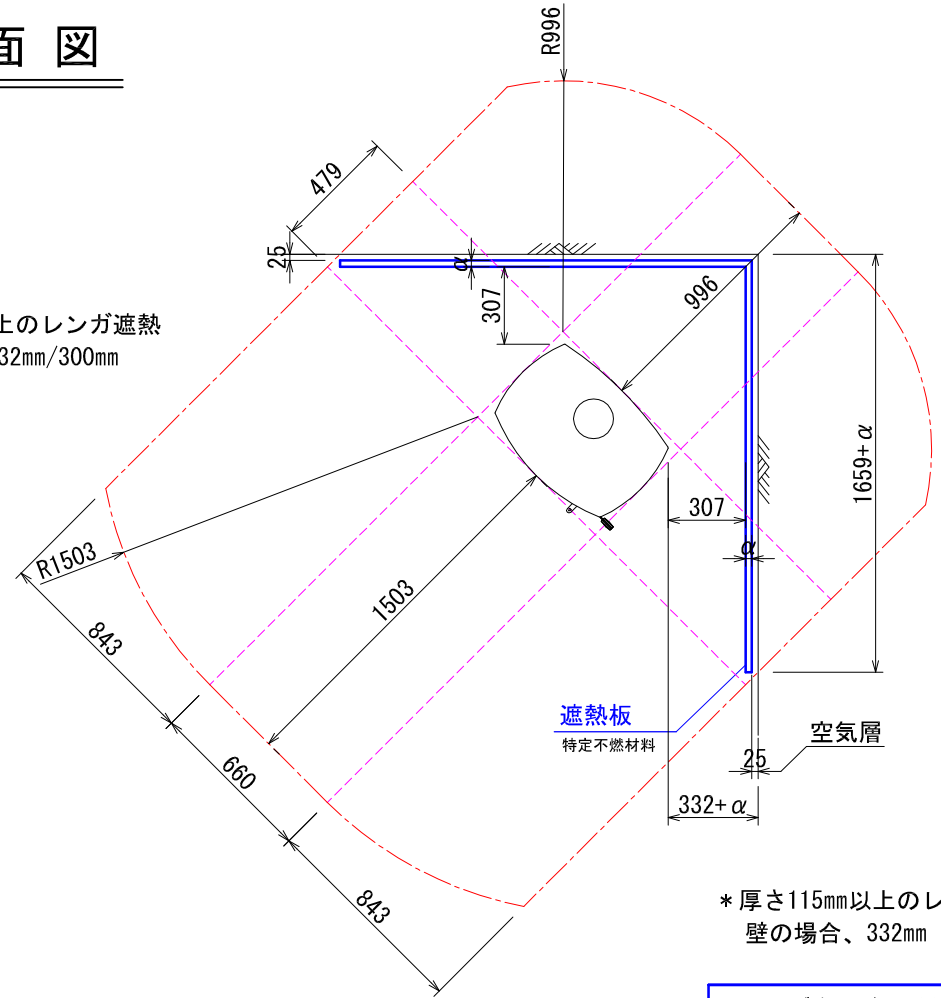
面 図

R996

479

25

$\alpha$

307

996

上のレンガ遮熱
32mm/300mm

1659+$\alpha$

307

$\alpha$

R1503

1503

843

遮熱板
特定不燃材料

空気層

25

660

332+$\alpha$

843

＊厚さ115mm以上のレ
壁の場合、332mm